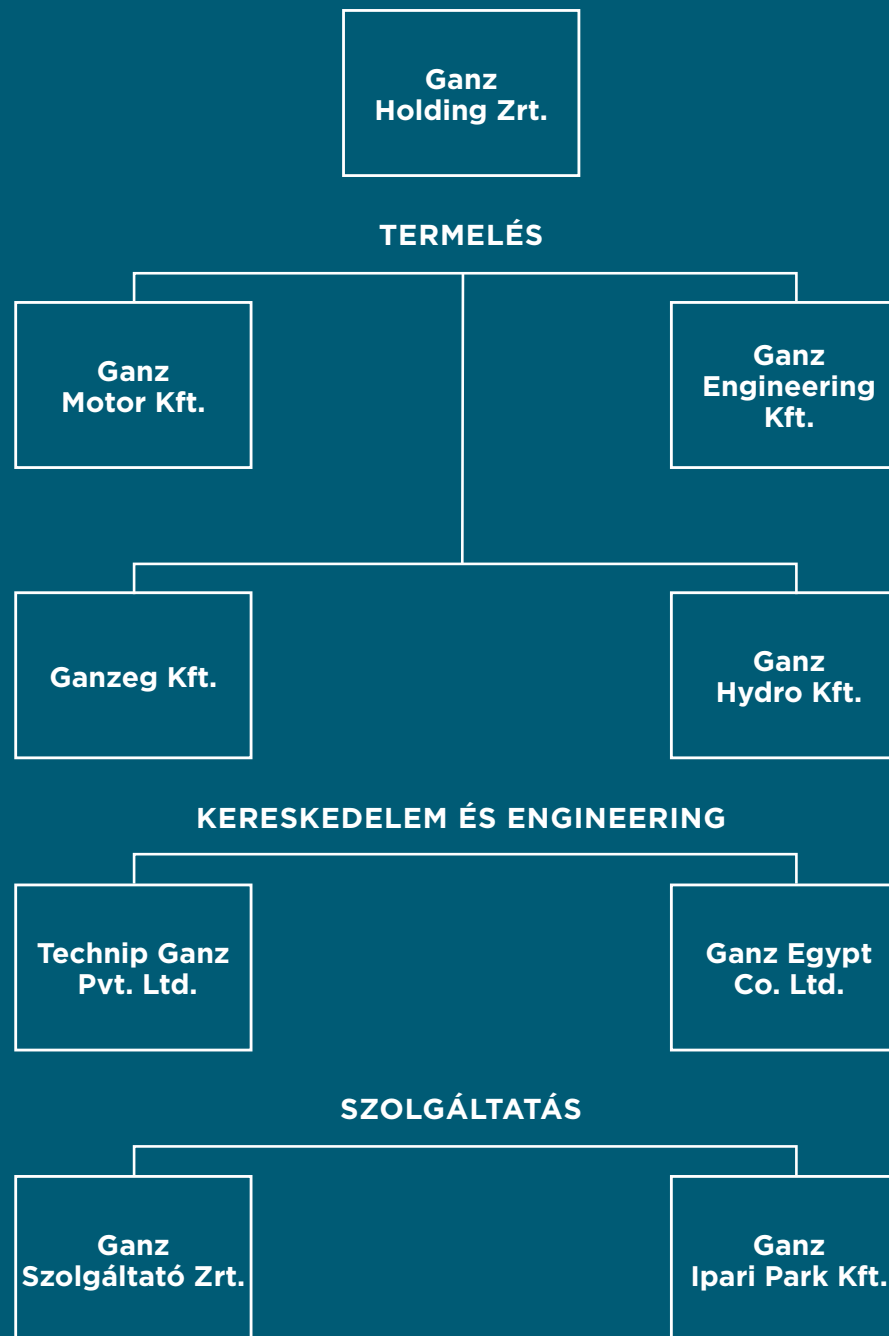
Ganz Holding Zrt.

TERMELÉS

Ganz Motor Kft.

Ganz Engineering Kft.

Ganzeg Kft.

Ganz Hydro Kft.

KERESKEDELEM ÉS ENGINEERING

Technip Ganz Pvt. Ltd.

Ganz Egypt Co. Ltd.

SZOLGÁLTATÁS

Ganz Szolgáltató Zrt.

Ganz Ipari Park Kft.